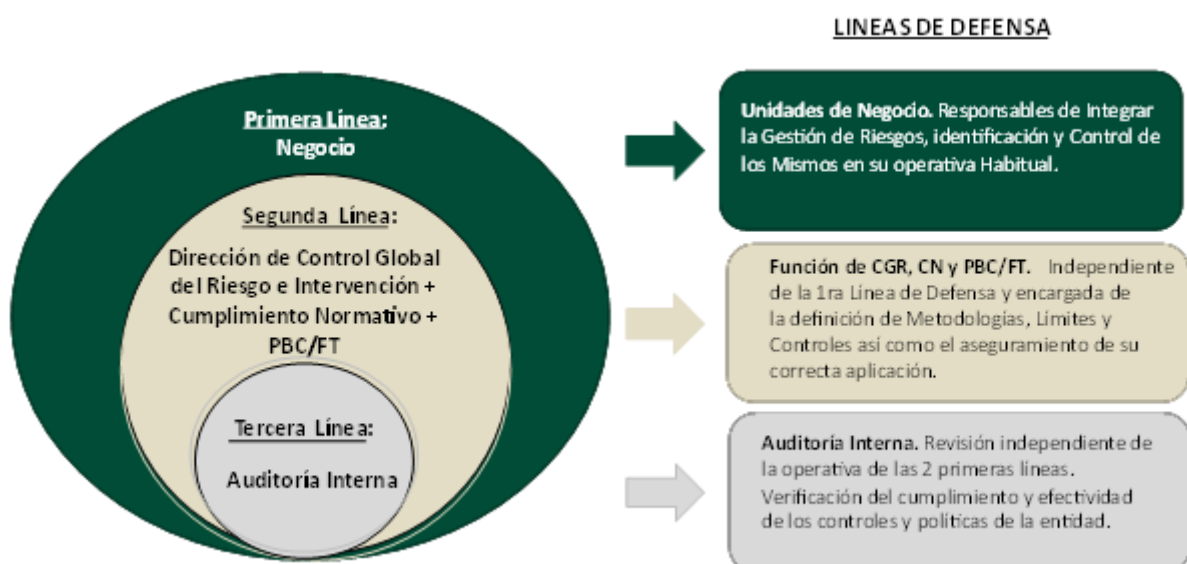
LINEAS DE DEFENSA

Primera Línea: Negocio

Segunda Línea:

Dirección de Control Global del Riesgo e Intervención + Cumplimiento Normativo + PBC/FT

Tercera Línea:

Auditoría Interna

Unidades de Negocio. Responsables de Integrar la Gestión de Riesgos, identificación y Control de los Mismos en su operativa Habitual.

Función de CGR, CN y PBC/FT. Independiente de la 1ra Línea de Defensa y encargada de la definición de Metodologías, Límites y Controles así como el aseguramiento de su correcta aplicación.

Auditoría Interna. Revisión independiente de la operativa de las 2 primeras líneas. Verificación del cumplimiento y efectividad de los controles y políticas de la entidad.